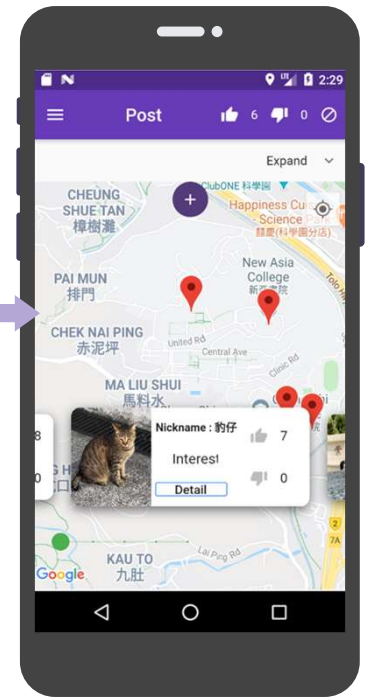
2:29

Post 6 0

Expand

CHEUNG SHUE TAN
樟樹灘

ClubONE 科學園

Happiness Cu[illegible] - Science Pa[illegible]
囍薈(科學園分店)

New Asia College
新亞書院

PAI MUN
排門

CHEK NAI PING
赤泥坪

United Rd

Central Ave

Clinic Rd

Tolo Hwy

MA LIU SHUI
馬料水

Nickname : 豹仔

7

Interest

Detail

0

8

0

KAU TO
九肚

Lai Ping Rd

7A

Google